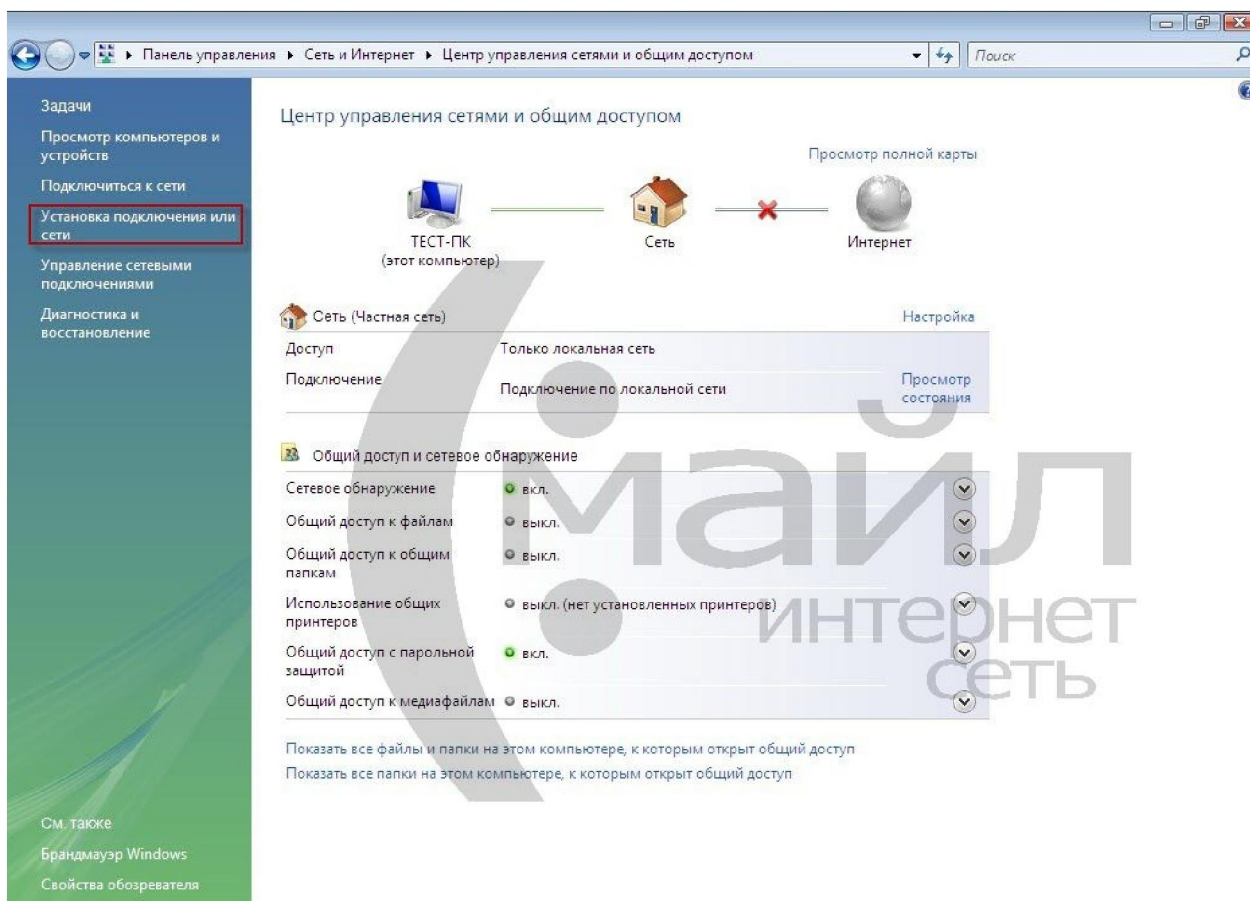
▸ Панель управления ▸ Сеть и Интернет ▸ Центр управления сетями и общим доступом

Поиск

Задачи

Просмотр компьютеров и устройств

Подключиться к сети

Установка подключения или сети

Управление сетевыми подключениями

Диагностика и восстановление

Центр управления сетями и общим доступом

Просмотр полной карты

ТЕСТ-ПК
(этот компьютер)

Сеть

Интернет

Сеть (Частная сеть)

Настройка

| | | |
|---|---|---|
| Доступ | Только локальная сеть | |
| Подключение | Подключение по локальной сети | Просмотр состояния |

Общий доступ и сетевое обнаружение

| | |
|---|---|
| Сетевое обнаружение | вкл. |
| Общий доступ к файлам | выкл. |
| Общий доступ к общим папкам | выкл. |
| Использование общих принтеров | выкл. (нет установленных принтеров) |
| Общий доступ с парольной защитой | вкл. |
| Общий доступ к медиафайлам | выкл. |

Показать все файлы и папки на этом компьютере, к которым открыт общий доступ

Показать все папки на этом компьютере, к которым открыт общий доступ

майл
интернет
сеть

См. также

Брандмауэр Windows

Свойства обозревателя